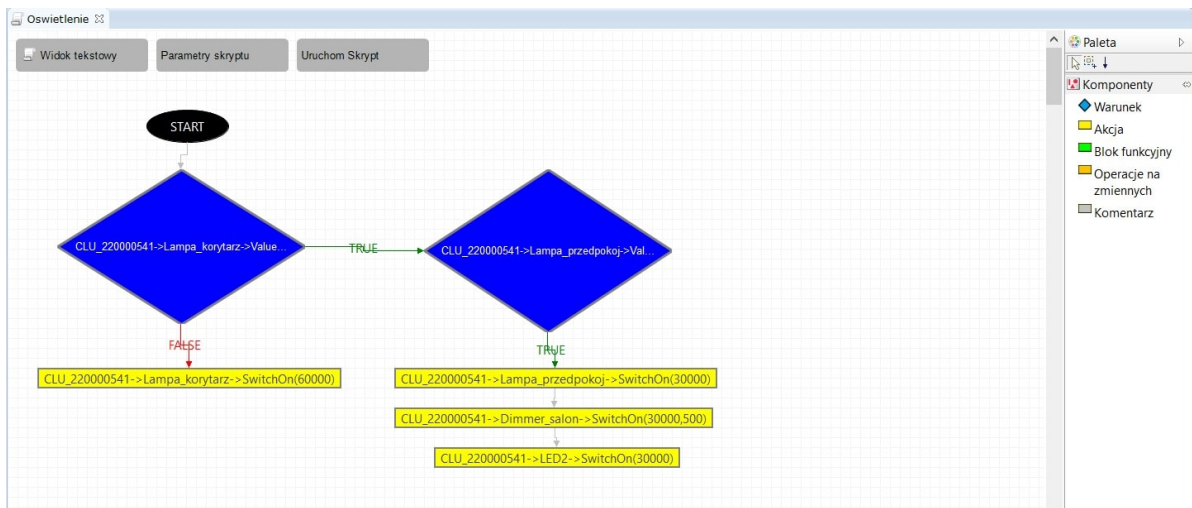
Oswietlenie ☒

Widok tekstowy

Parametry skryptu

Uruchom Skrypt

START

CLU_220000541->Lampa_korytarz->Value...

TRUE

CLU_220000541->Lampa_przedpokoj->Val...

FALSE

TRUE

CLU_220000541->Lampa_korytarz->SwitchOn(60000)

CLU_220000541->Lampa_przedpokoj->SwitchOn(30000)

CLU_220000541->Dimmer_salon->SwitchOn(30000,500)

CLU_220000541->LED2->SwitchOn(30000)

Paleta

Komponenty

Warunek

Akcja

Blok funkcyjny

Operacje na zmiennych

Komentarz